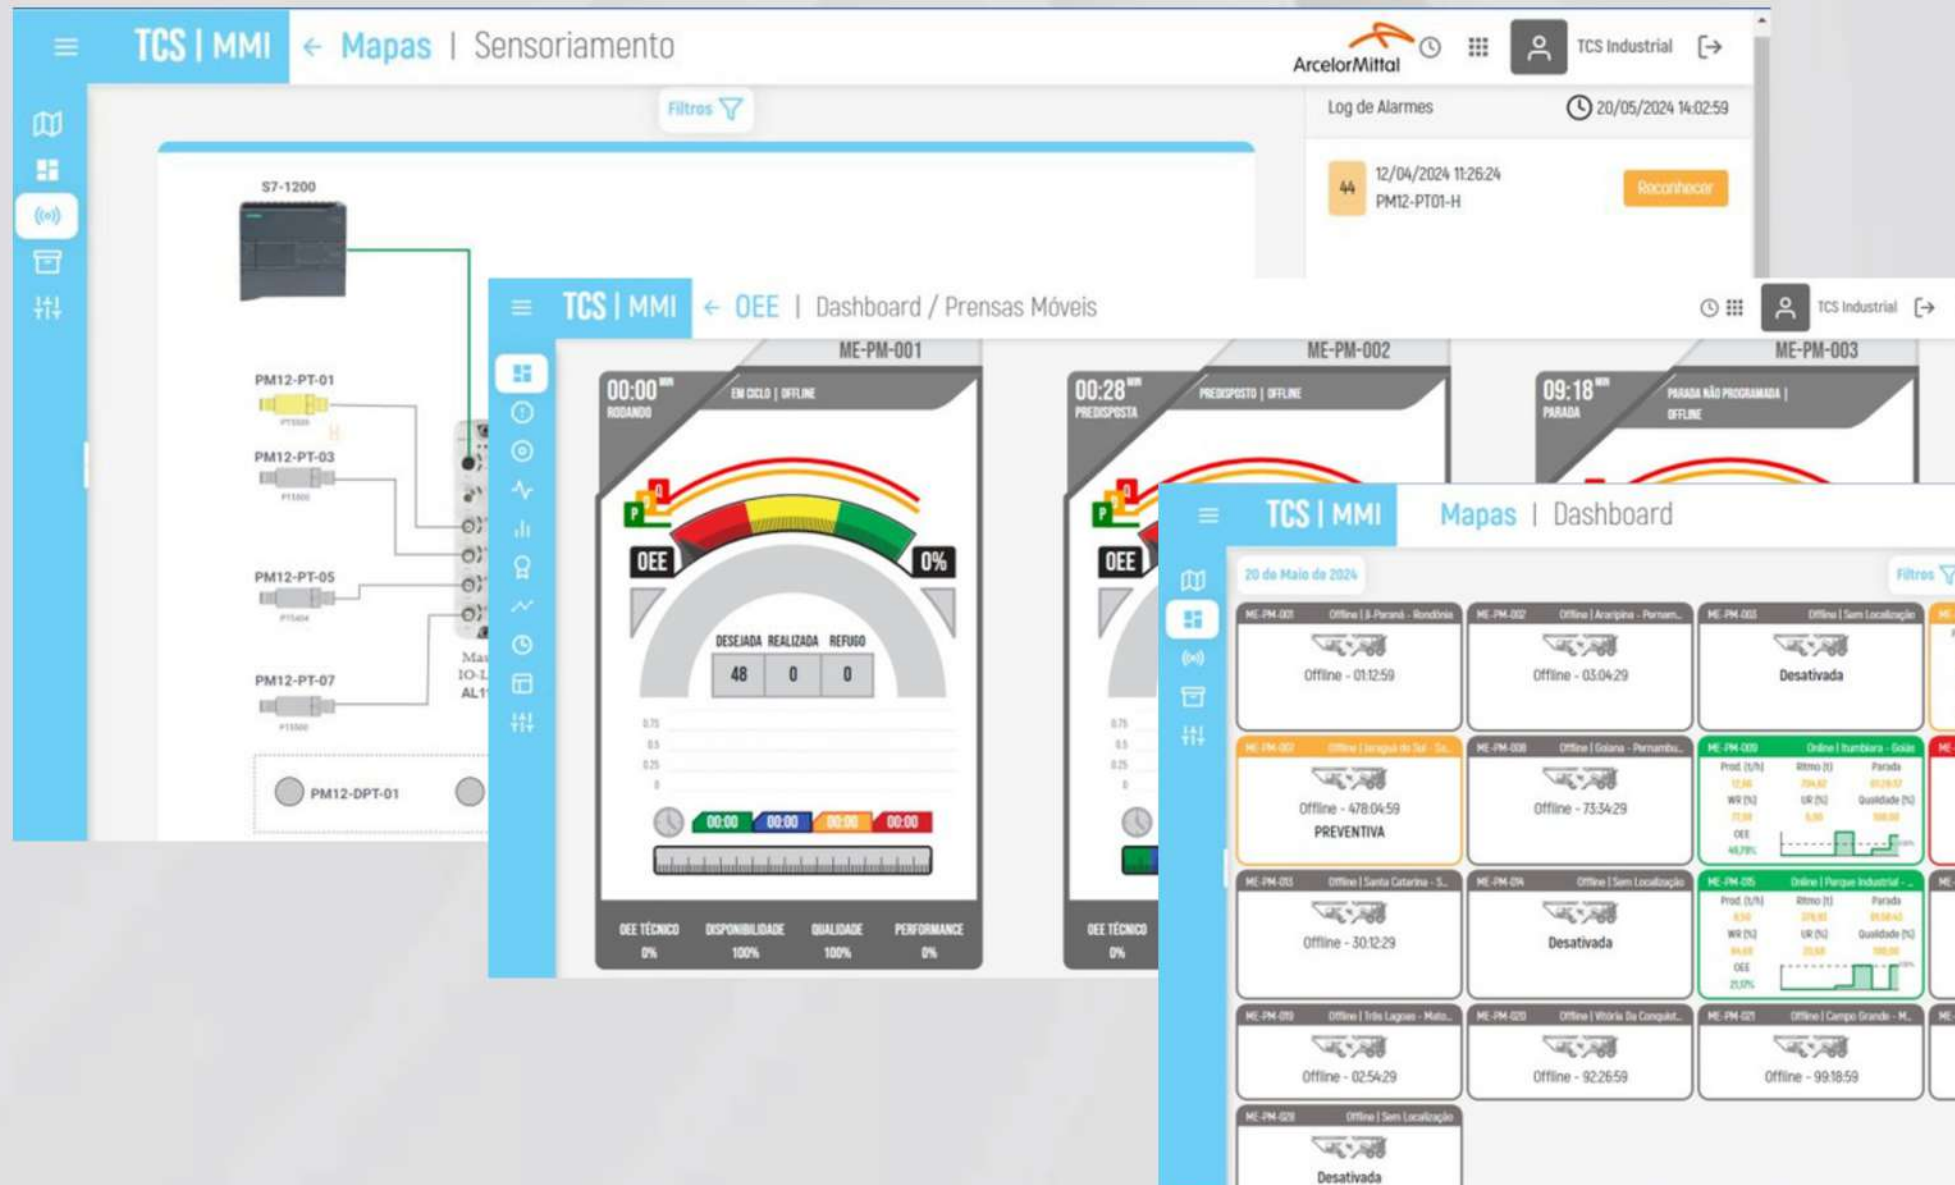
TCS | MMI ← Mapas | Sensoriamento

ArcelorMittal

TCS Industrial

Filtros

Log de Alarmes 20/05/2024 14:02:59

44 12/04/2024 11:26:24 PM12-PT01-H

Reconhecer

S7-1200

PM12-PT-01

PM12-PT-03

PM12-PT-05

PM12-PT-07

PM12-DPT-01

TCS | MMI ← OEE | Dashboard / Prensas Móveis

TCS Industrial

ME-PM-001

00:00 RODANDO

EM CICLO | OFFLINE

OEE 0%

DESEJADA REALIZADA REFUGO

48 0 0

00:00 00:00 00:00 00:00

OEE TÉCNICO 0% DISPONIBILIDADE 100% QUALIDADE 100% PERFORMANCE 0%

ME-PM-002

00:28 PREDISPOSTA

PREDISPOSTO | OFFLINE

OEE

OEE TÉCNICO 0%

ME-PM-003

09:18 PARADA

PARADA NÃO PROGRAMADA | OFFLINE

TCS | MMI Mapas | Dashboard

20 de Maio de 2024

Filtros

ME-PM-001 Offline | B-Paraná - Rondônia Offline - 01:12:59

ME-PM-002 Offline | Araripina - Pernam... Offline - 03:04:29

ME-PM-003 Offline | Sem Localização Desativada

ME-PM-007 Offline | Jaraguá do Sul - Sa... Offline - 478:04:59 PREVENTIVA

ME-PM-008 Offline | Goiana - Pernambu... Offline - 73:34:29

ME-PM-009 Online | Itumbiara - Goiás

ME-PM-013 Offline | Santa Catarina - S... Offline - 30:12:29

ME-PM-014 Offline | Sem Localização Desativada

ME-PM-015 Online | Parque Industrial -...

ME-PM-019 Offline | Três Lagoas - Mato... Offline - 02:54:29

ME-PM-020 Offline | Vitória Da Conquist... Offline - 92:26:59

ME-PM-021 Offline | Campo Grande - M... Offline - 99:18:59

ME-PM-028 Offline | Sem Localização Desativada